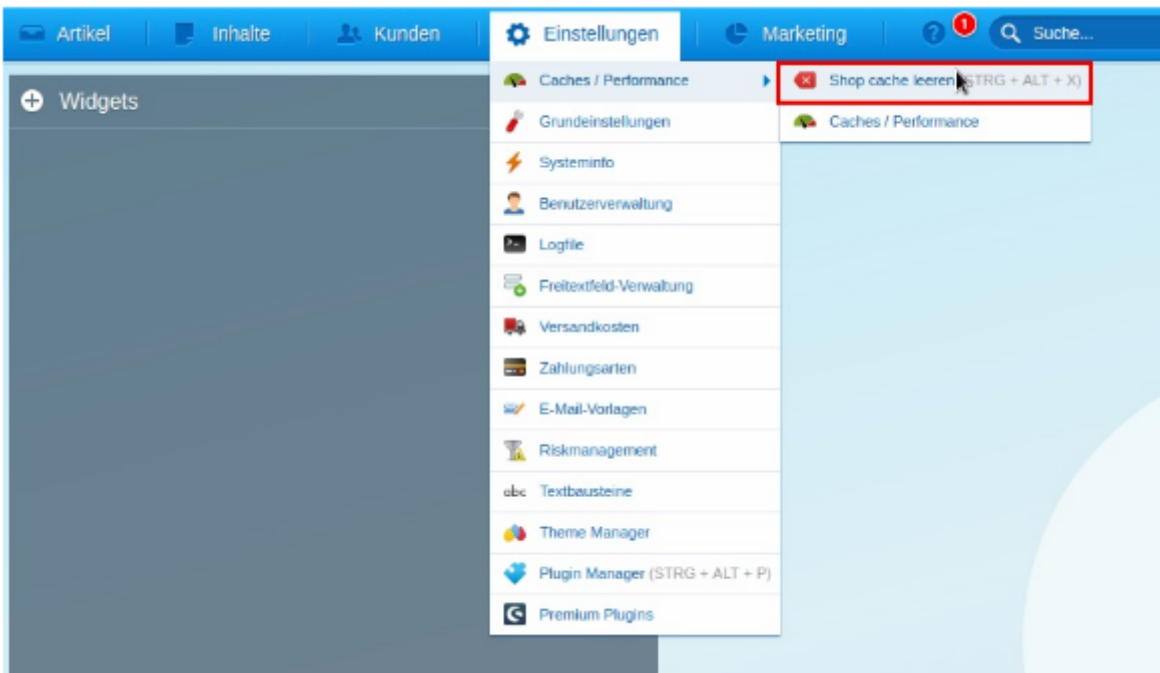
Artikel Inhalte Kunden Einstellungen Marketing 1 Suche...

Widgets

Caches / Performance
Grundeinstellungen
Systeminfo
Benutzerverwaltung
Logfile
Freitextfeld-Verwaltung
Versandkosten
Zahlungsarten
E-Mail-Vorlagen
Riskmanagement
abc Textbausteine
Theme Manager
Plugin Manager (STRG + ALT + P)
Premium Plugins

Shop cache leeren (STRG + ALT + X)
Caches / Performance